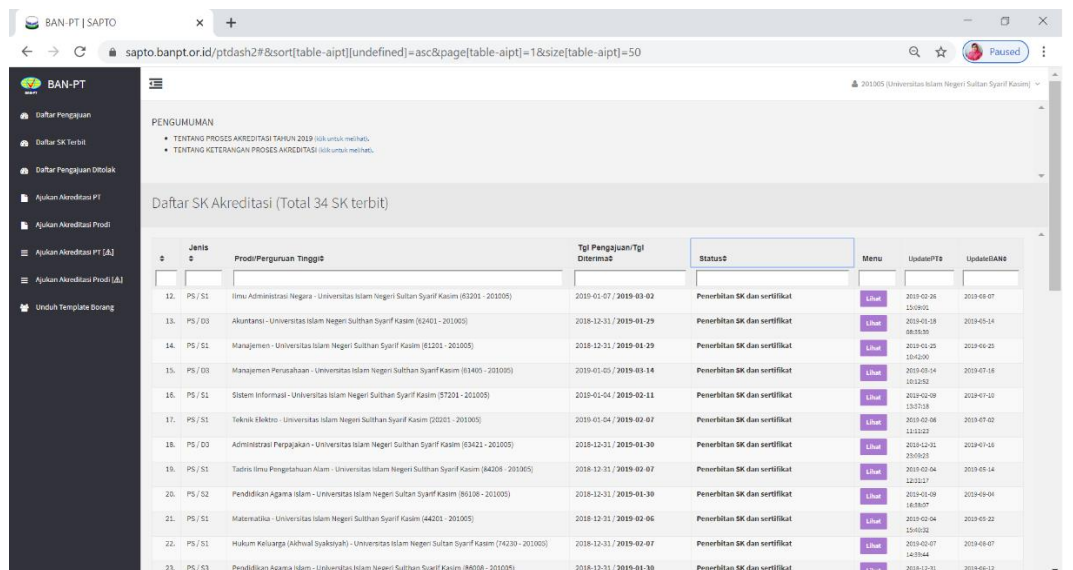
BAN-PT | SAPTO

sapto.banpt.or.id/ptdash2#&sort[table-aipt][undefined]=asc&page[table-aipt]=1&size[table-aipt]=50

Paused

BAN-PT

201005 (Universitas Islam Negeri Sultan Syarif Kasim)

Daftar Pengajuan
Daftar SK Terbit
Daftar Pengajuan Ditolak
Ajukan Akreditasi PT
Ajukan Akreditasi Prodi
Ajukan Akreditasi PT [A]
Ajukan Akreditasi Prodi [A]
Unduh Template Borang

PENGUMUMAN
• TENTANG PROSES AKREDITASI TAHUN 2019 (klik untuk melihat).
• TENTANG KETERANGAN PROSES AKREDITASI (klik untuk melihat).

Daftar SK Akreditasi (Total 34 SK terbit)

| | Jenis | Prodi/Perguruan Tinggi | Tgl Pengajuan/Tgl Diterima | Status | Menu | UpdatePT | UpdateBAN |
|---|---|---|---|---|---|---|---|
| 12. | PS / S1 | Ilmu Administrasi Negara - Universitas Islam Negeri Sulthan Syarif Kasim (63201 - 201005) | 2019-01-07 / 2019-03-02 | Penerbitan SK dan sertifikat | Lihat | 2019-02-26 15:09:01 | 2019-08-07 |
| 13. | PS / D3 | Akuntansi - Universitas Islam Negeri Sulthan Syarif Kasim (62401 - 201005) | 2018-12-31 / 2019-01-29 | Penerbitan SK dan sertifikat | Lihat | 2019-01-18 08:39:39 | 2019-05-14 |
| 14. | PS / S1 | Manajemen - Universitas Islam Negeri Sulthan Syarif Kasim (61201 - 201005) | 2018-12-31 / 2019-01-29 | Penerbitan SK dan sertifikat | Lihat | 2019-01-25 10:42:00 | 2019-06-25 |
| 15. | PS / D3 | Manajemen Perusahaan - Universitas Islam Negeri Sulthan Syarif Kasim (61405 - 201005) | 2019-01-05 / 2019-03-14 | Penerbitan SK dan sertifikat | Lihat | 2019-03-14 10:12:52 | 2019-07-16 |
| 16. | PS / S1 | Sistem Informasi - Universitas Islam Negeri Sulthan Syarif Kasim (57201 - 201005) | 2019-01-04 / 2019-02-11 | Penerbitan SK dan sertifikat | Lihat | 2019-02-09 13:57:18 | 2019-07-10 |
| 17. | PS / S1 | Teknik Elektro - Universitas Islam Negeri Sulthan Syarif Kasim (20201 - 201005) | 2019-01-04 / 2019-02-07 | Penerbitan SK dan sertifikat | Lihat | 2019-02-06 11:11:23 | 2019-07-02 |
| 18. | PS / D3 | Administrasi Perpajakan - Universitas Islam Negeri Sulthan Syarif Kasim (63421 - 201005) | 2018-12-31 / 2019-01-30 | Penerbitan SK dan sertifikat | Lihat | 2018-12-31 23:09:25 | 2019-07-16 |
| 19. | PS / S1 | Tadris Ilmu Pengetahuan Alam - Universitas Islam Negeri Sulthan Syarif Kasim (84206 - 201005) | 2018-12-31 / 2019-02-07 | Penerbitan SK dan sertifikat | Lihat | 2019-02-04 12:31:17 | 2019-05-14 |
| 20. | PS / S2 | Pendidikan Agama Islam - Universitas Islam Negeri Sultan Syarif Kasim (86108 - 201005) | 2018-12-31 / 2019-01-30 | Penerbitan SK dan sertifikat | Lihat | 2019-01-09 16:58:07 | 2019-09-04 |
| 21. | PS / S1 | Matematika - Universitas Islam Negeri Sulthan Syarif Kasim (44201 - 201005) | 2018-12-31 / 2019-02-06 | Penerbitan SK dan sertifikat | Lihat | 2019-02-04 15:40:32 | 2019-05-22 |
| 22. | PS / S1 | Hukum Keluarga (Akhwal Syaksiyah) - Universitas Islam Negeri Sultan Syarif Kasim (74230 - 201005) | 2018-12-31 / 2019-02-07 | Penerbitan SK dan sertifikat | Lihat | 2019-02-07 14:59:44 | 2019-08-07 |
| 23. | PS / S3 | Pendidikan Agama Islam - Universitas Islam Negeri Sultan Syarif Kasim (86008 - 201005) | 2018-12-31 / 2019-01-30 | Penerbitan SK dan sertifikat | Lihat | 2018-12-31 | 2019-06-12 |